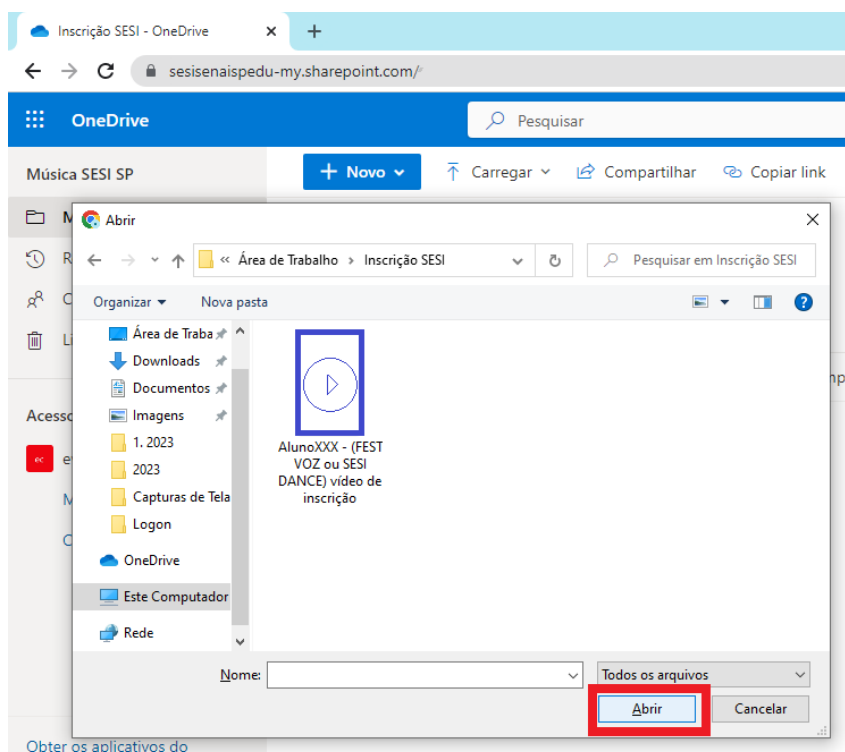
Inscrição SESI - OneDrive ×

+

sesisenaispedu-my.sharepoint.com/

OneDrive

Pesquisar

Música SESI SP

+ Novo

Carregar

Compartilhar

Copiar link

M

R

C

Li

Acesso

ec

e

M

C

Obter os aplicativos do

Abrir

×

« Área de Trabalho > Inscrição SESI

Pesquisar em Inscrição SESI

Organizar ▾

Nova pasta

Área de Traba

Downloads

Documentos

Imagens

1. 2023

2023

Capturas de Tela

Logon

OneDrive

Este Computador

Rede

AlunoXXX - (FEST VOZ ou SESI DANCE) vídeo de inscrição

Nome:

Todos os arquivos

Abrir

Cancelar